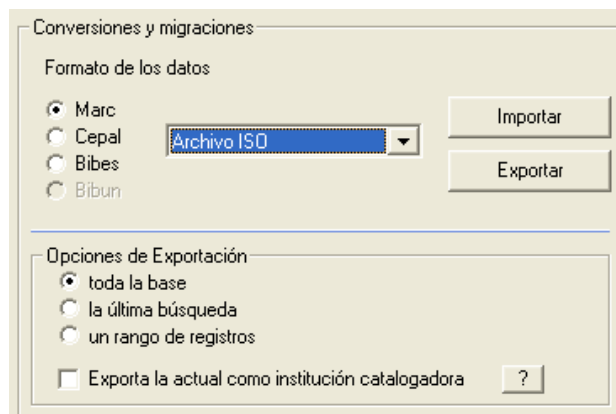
Conversiones y migraciones

Formato de los datos

Marc
Cepal
Bibes
Bibun

Archivo ISO

Importar

Exportar

Opciones de Exportación

toda la base
la última búsqueda
un rango de registros

Exporta la actual como institución catalogadora

?